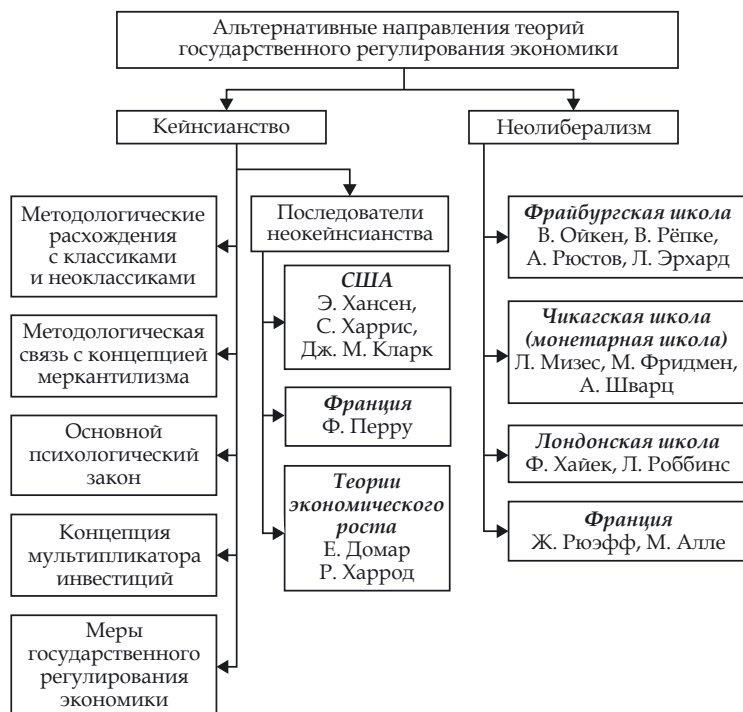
Альтернативные направления теорий государственного регулирования экономики

Кейнсианство

Неолиберализм

Методологические расхождения с классиками и неоклассиками

Методологическая связь с концепцией меркантилизма

Основной психологический закон

Концепция мультипликатора инвестиций

Меры государственного регулирования экономики

Последователи неокейнсианства

*США*
Э. Хансен, С. Харрис, Дж. М. Кларк

*Франция*
Ф. Перру

*Теории экономического роста*
Е. Домар
Р. Харрод

*Фрайбургская школа*
В. Ойкен, В. Рёпке, А. Рюстов, Л. Эрхард

*Чикагская школа (монетарная школа)*
Л. Мизес, М. Фридмен, А. Шварц

*Лондонская школа*
Ф. Хайек, Л. Роббинс

*Франция*
Ж. Рюэфф, М. Алле